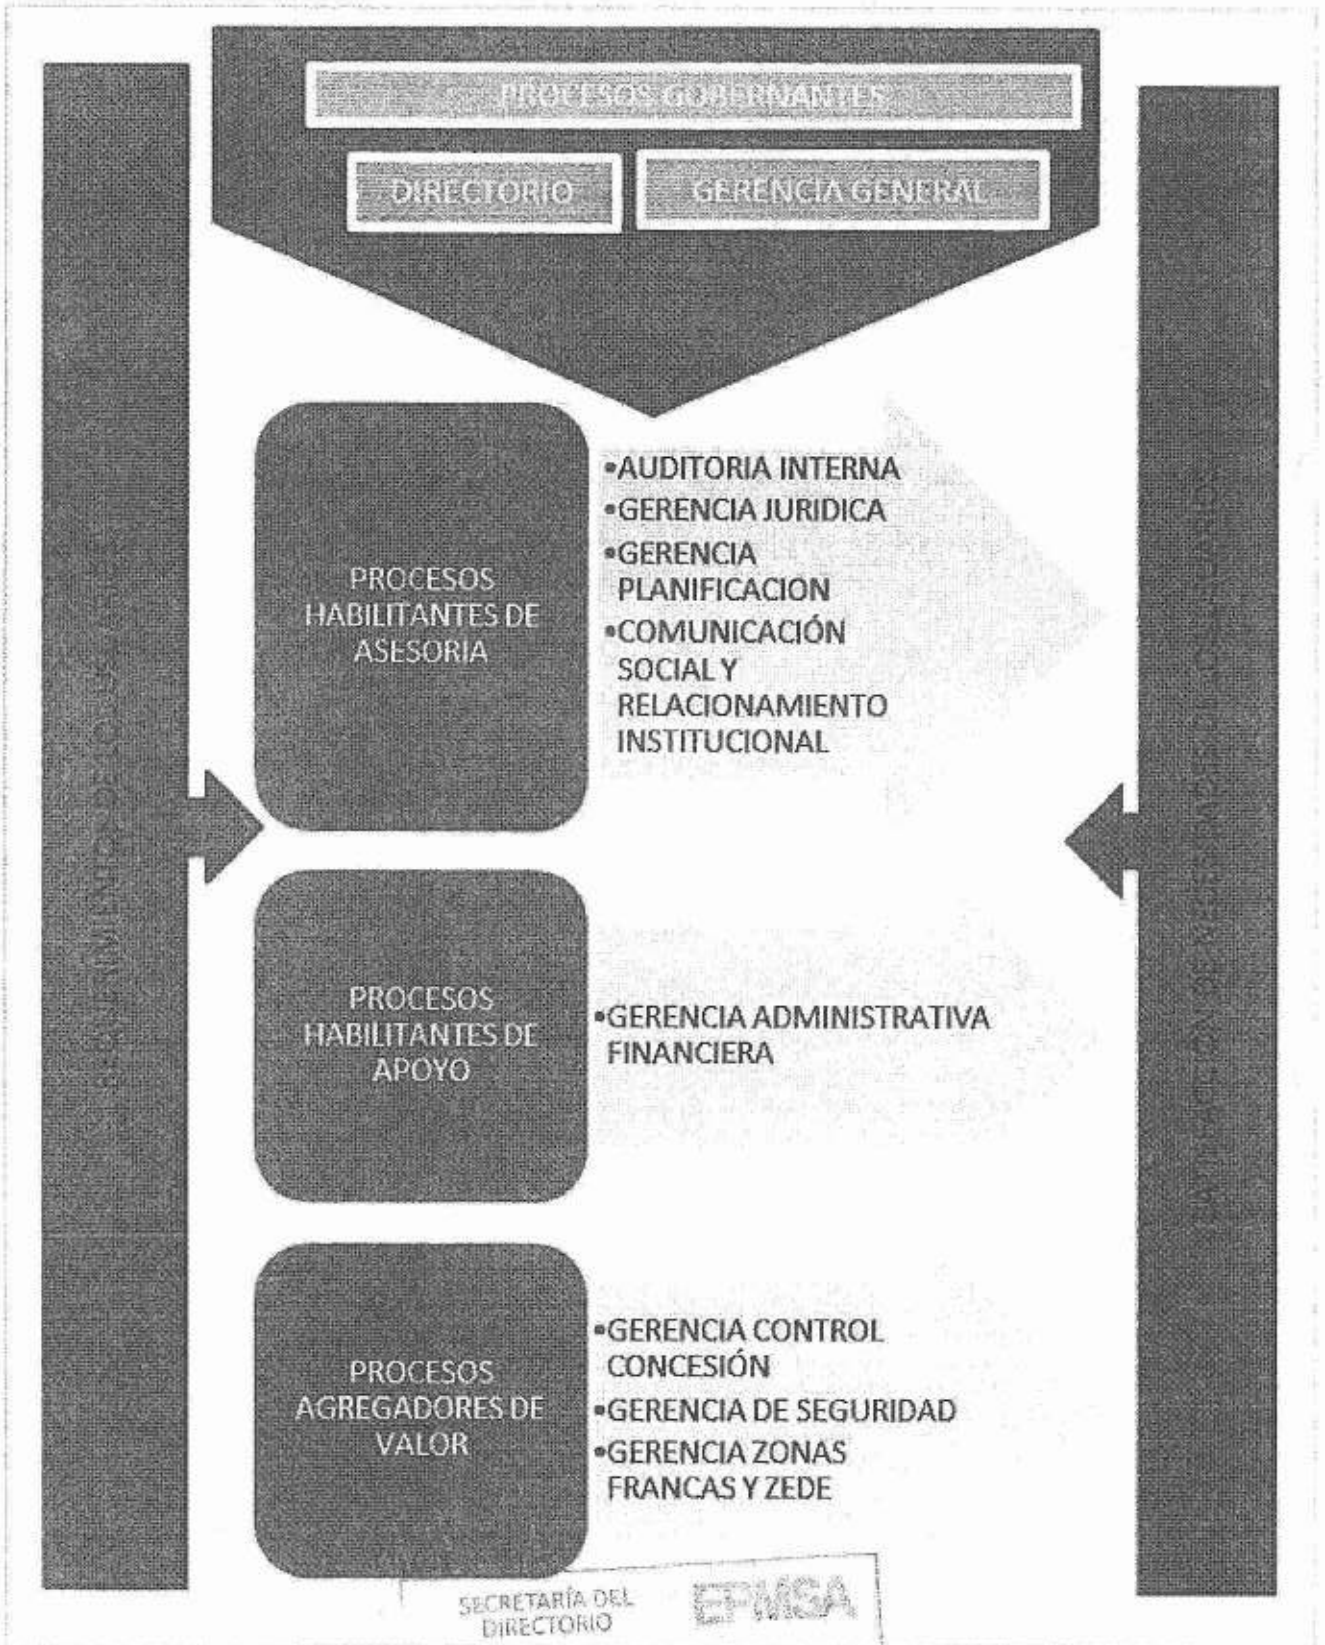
PROCESOS GOBERNANTES

DIRECTORIO

GERENCIA GENERAL

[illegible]

PROCESOS HABILITANTES DE ASESORIA

•AUDITORIA INTERNA
•GERENCIA JURIDICA
•GERENCIA PLANIFICACION
•COMUNICACIÓN SOCIAL Y RELACIONAMIENTO INSTITUCIONAL

PROCESOS HABILITANTES DE APOYO

•GERENCIA ADMINISTRATIVA FINANCIERA

PROCESOS AGREGADORES DE VALOR

•GERENCIA CONTROL CONCESIÓN
•GERENCIA DE SEGURIDAD
•GERENCIA ZONAS FRANCAS Y ZEDE

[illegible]

SECRETARÍA DEL DIRECTORIO

EPMSA